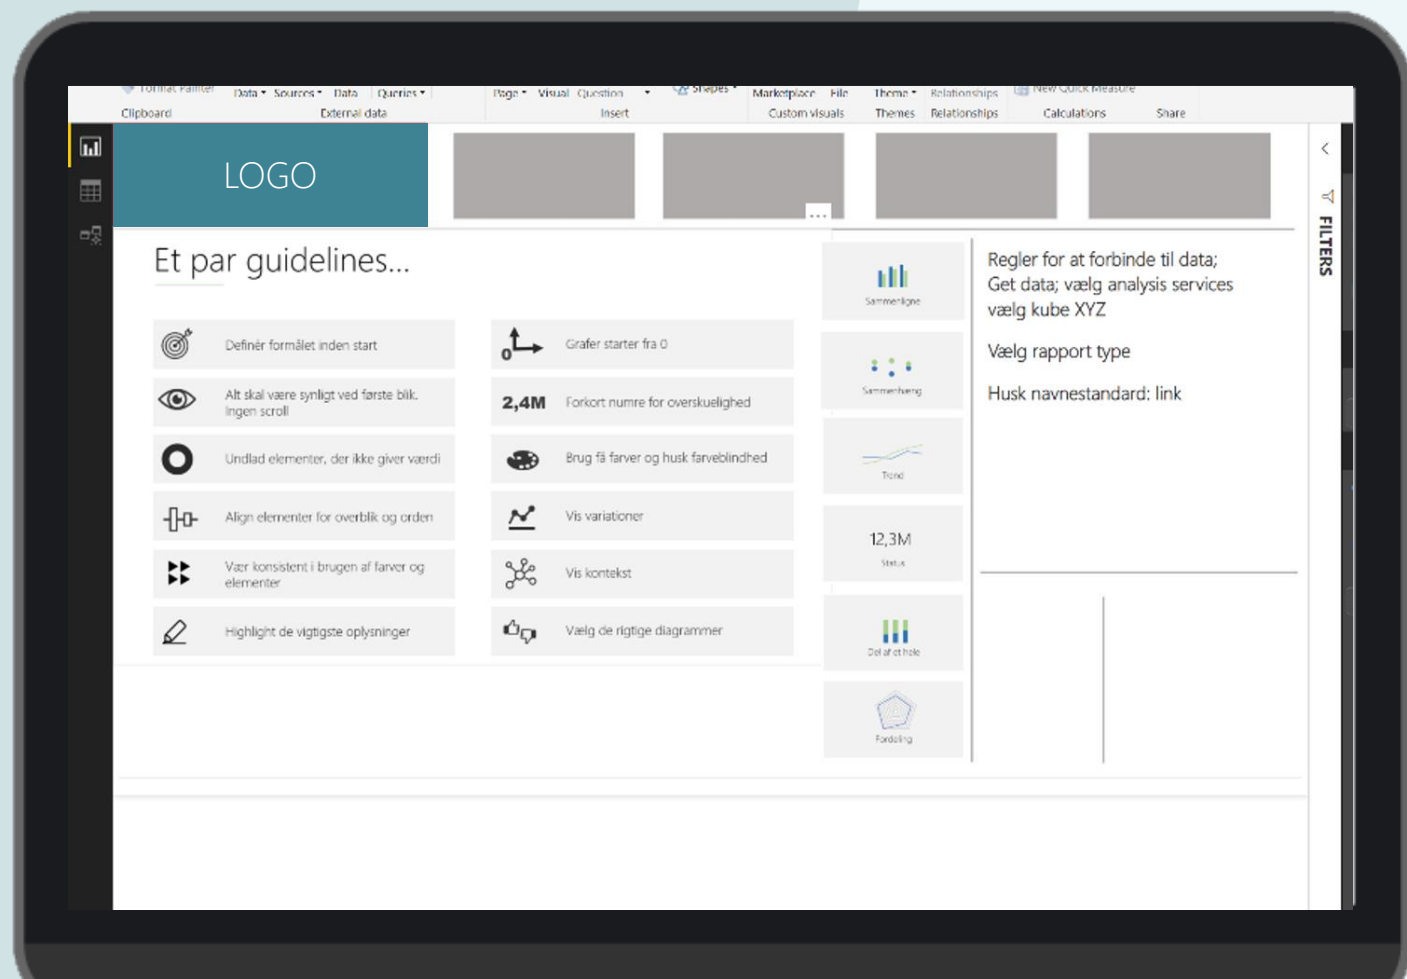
Format Painter Data Sources Data Queries Page Visual Question Shapes Marketplace File Theme Relationships New Quick Measure

Clipboard External data Insert Custom visuals Themes Relationships Calculations Share

LOGO

...

Et par guidelines...

Definér formålet inden start

Alt skal være synligt ved første blik. Ingen scroll

Undlad elementer, der ikke giver værdi

Align elementer for overblik og orden

Vær konsistent i brugen af farver og elementer

Highlight de vigtigste oplysninger

0

Grafer starter fra 0

2,4M

Forkort numre for overskuelighed

Brug få farver og husk farveblindhed

Vis variationer

Vis kontekst

Vælg de rigtige diagrammer

Sammenligne

Sammenhæng

Trend

12,3M

Status

Del af et hele

Fordeling

Regler for at forbinde til data; Get data; vælg analysis services vælg kube XYZ

Vælg rapport type

Husk navnestandard: link

FILTERS